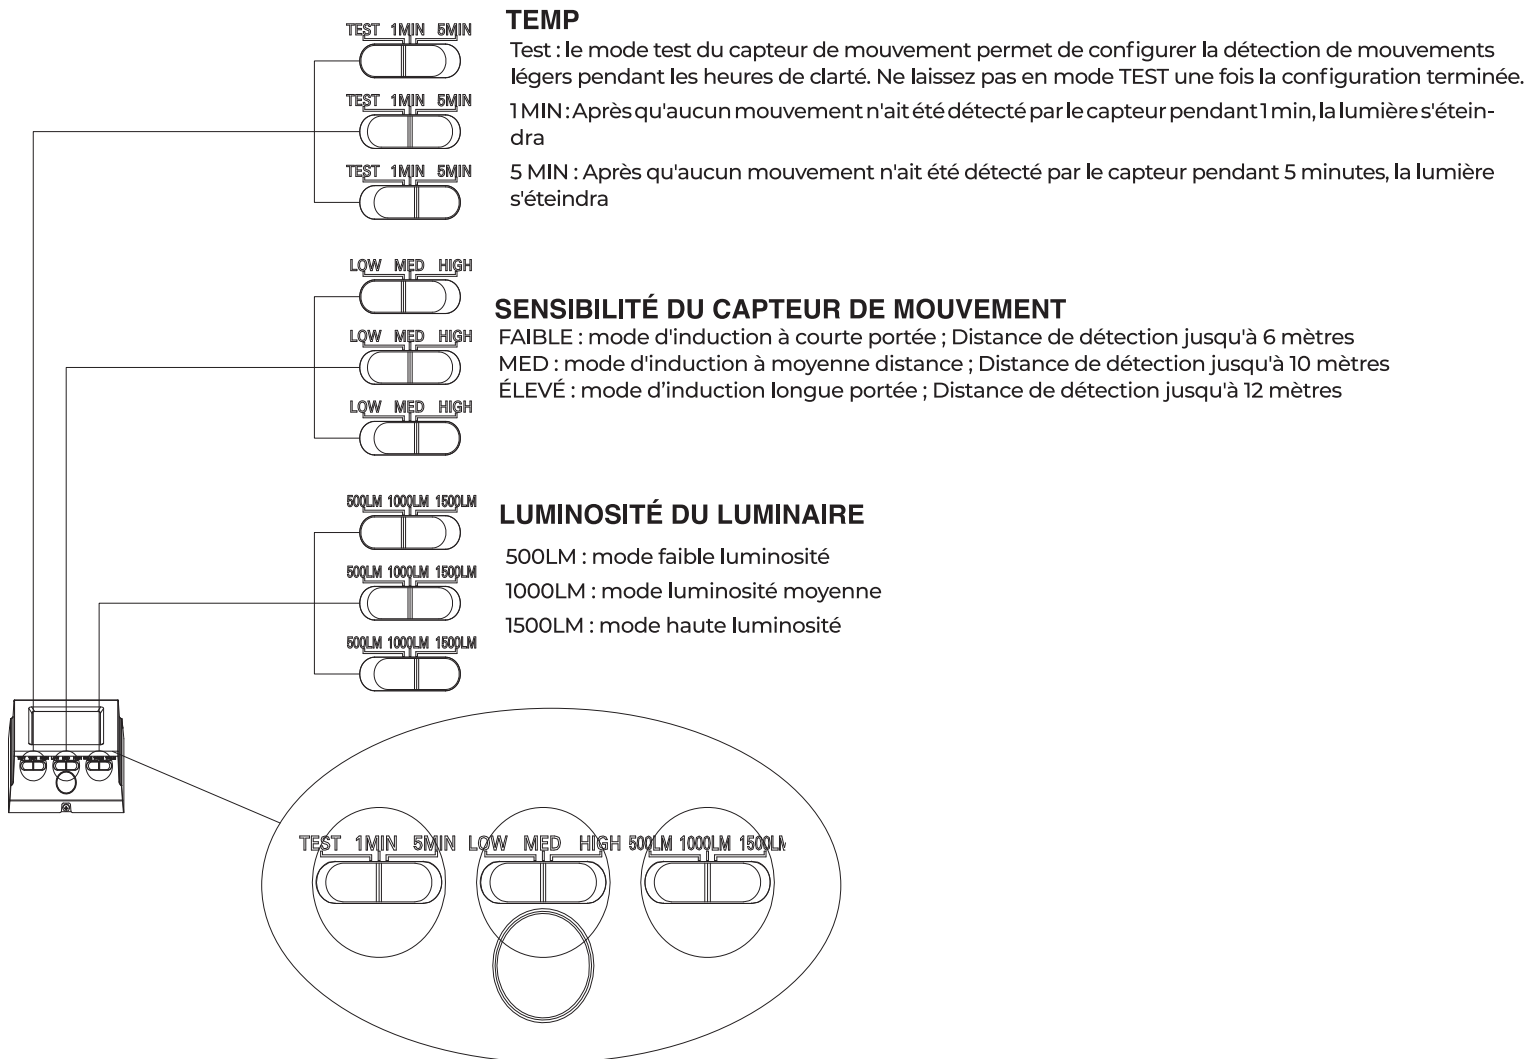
TEST 1MIN 5MIN

TEST 1MIN 5MIN

TEST 1MIN 5MIN

TEMP

Test : le mode test du capteur de mouvement permet de configurer la détection de mouvements légers pendant les heures de clarté. Ne laissez pas en mode TEST une fois la configuration terminée.

1 MIN : Après qu'aucun mouvement n'ait été détecté par le capteur pendant 1 min, la lumière s'éteindra

5 MIN : Après qu'aucun mouvement n'ait été détecté par le capteur pendant 5 minutes, la lumière s'éteindra

LOW MED HIGH

LOW MED HIGH

LOW MED HIGH

SENSIBILITÉ DU CAPTEUR DE MOUVEMENT

FAIBLE : mode d'induction à courte portée ; Distance de détection jusqu'à 6 mètres
MED : mode d'induction à moyenne distance ; Distance de détection jusqu'à 10 mètres
ÉLEVÉ : mode d'induction longue portée ; Distance de détection jusqu'à 12 mètres

500LM 1000LM 1500LM

500LM 1000LM 1500LM

500LM 1000LM 1500LM

LUMINOSITÉ DU LUMINAIRE

500LM : mode faible luminosité

1000LM : mode luminosité moyenne

1500LM : mode haute luminosité

TEST 1MIN 5MIN LOW MED HIGH 500LM 1000LM 1500L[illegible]